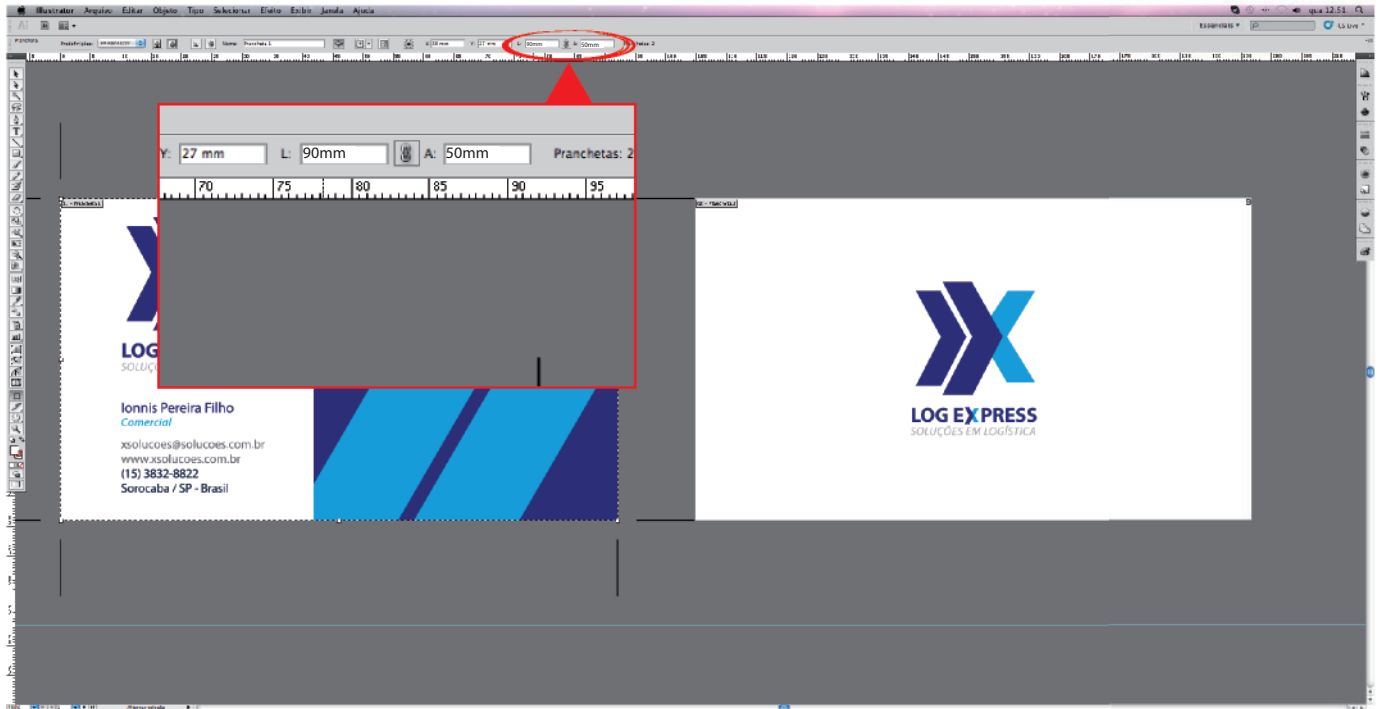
Illustrator Arquivo Editar Objeto Tipo Selecionar Efeito Exibir Janela Ajuda

qua 12:51

Essenciais

CS Live

Predefinições: Nome: Prancheta 1

X: 28 mm Y: 27 mm L: 90mm A: 50mm Pranchetas: 2

Y: 27 mm L: 90mm A: 50mm Pranchetas: 2

70 75 80 85 90 95

1 - Prancheta 1

2 - Prancheta 2

LOG
SOLUÇÕ

Ionnis Pereira Filho
Comercial

xsolucoes@solucoes.com.br
www.xsolucoes.com.br
(15) 3832-8822
Sorocaba / SP - Brasil

LOG EXPRESS
SOLUÇÕES EM LOGÍSTICA